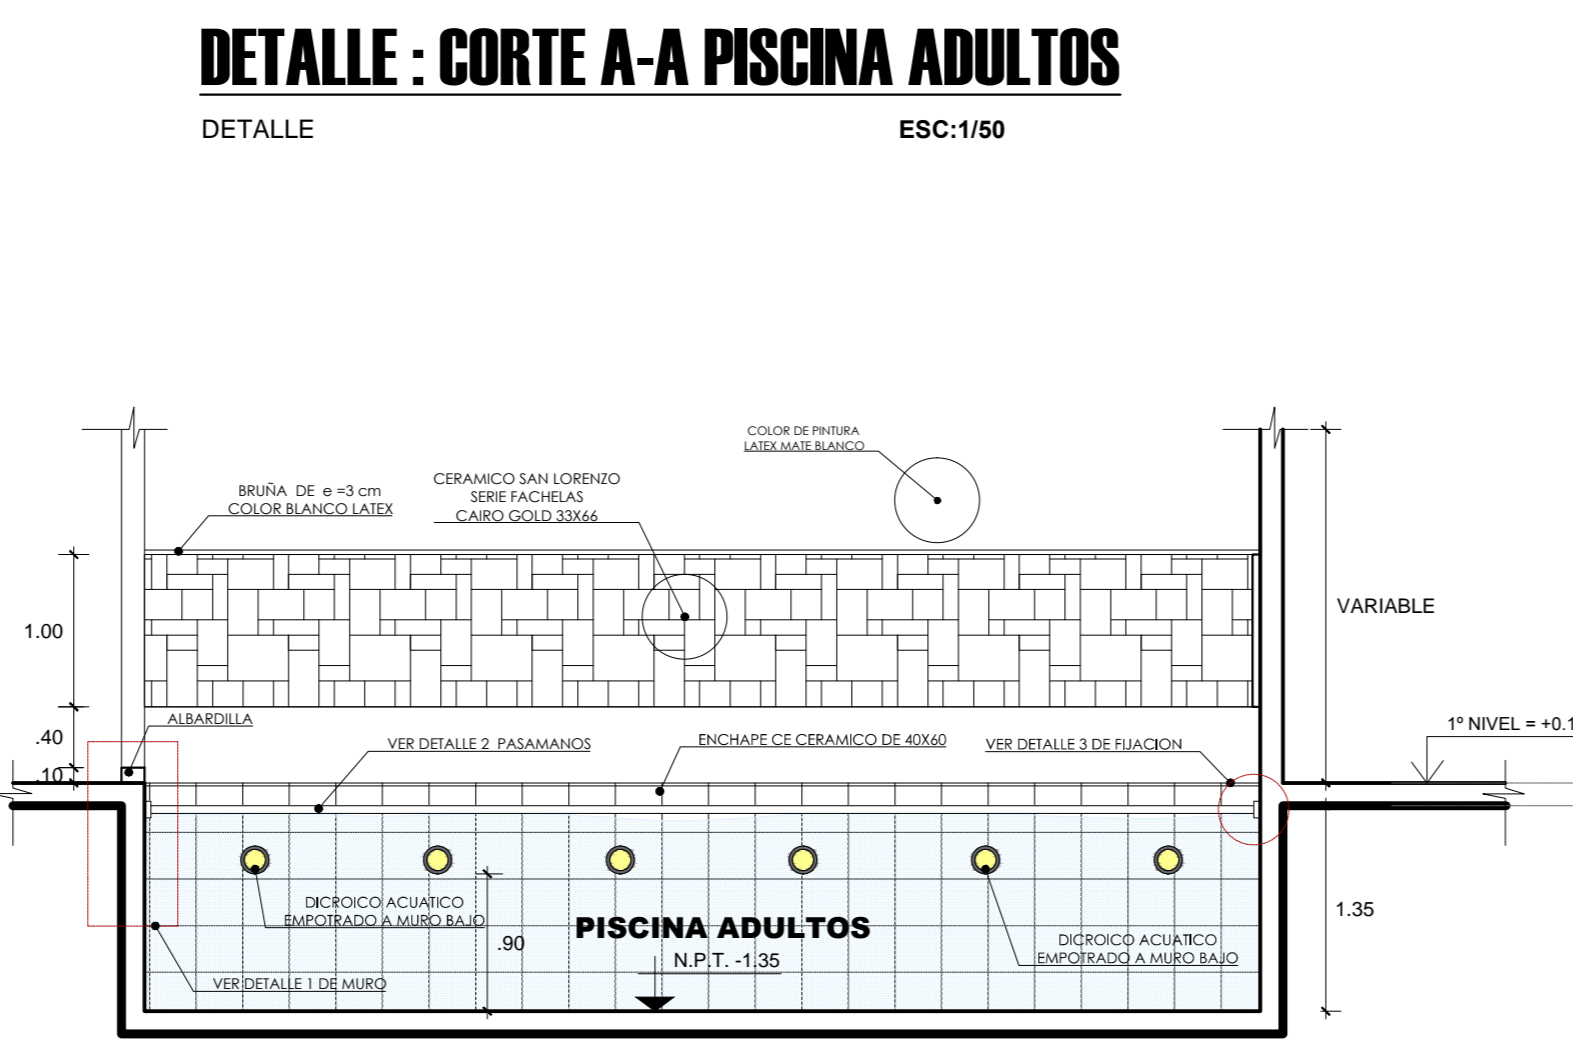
DETALLE : CORTE A-A PISCINA ADULTOS

DETALLE

ESC:1/50

COLOR DE PINTURA LATEX MATE BLANCO

CERAMICO SAN LORENZO SERIE FACHELAS CAIRO GOLD 33X66

BRUÑA DE e =3 cm COLOR BLANCO LATEX

VARIABLE

1.00

.40

.10

ALBARDILLA

VER DETALLE 2 PASAMANOS

ENCHAPE CE CERAMICO DE 40X60

VER DETALLE 3 DE FIJACION

1º NIVEL = +0.1

DICROICO ACUATICO EMPOTRADO A MURO BAJO

.90

PISCINA ADULTOS

N.P.T. -1.35

DICROICO ACUATICO EMPOTRADO A MURO BAJO

1.35

VER DETALLE 1 DE MURO